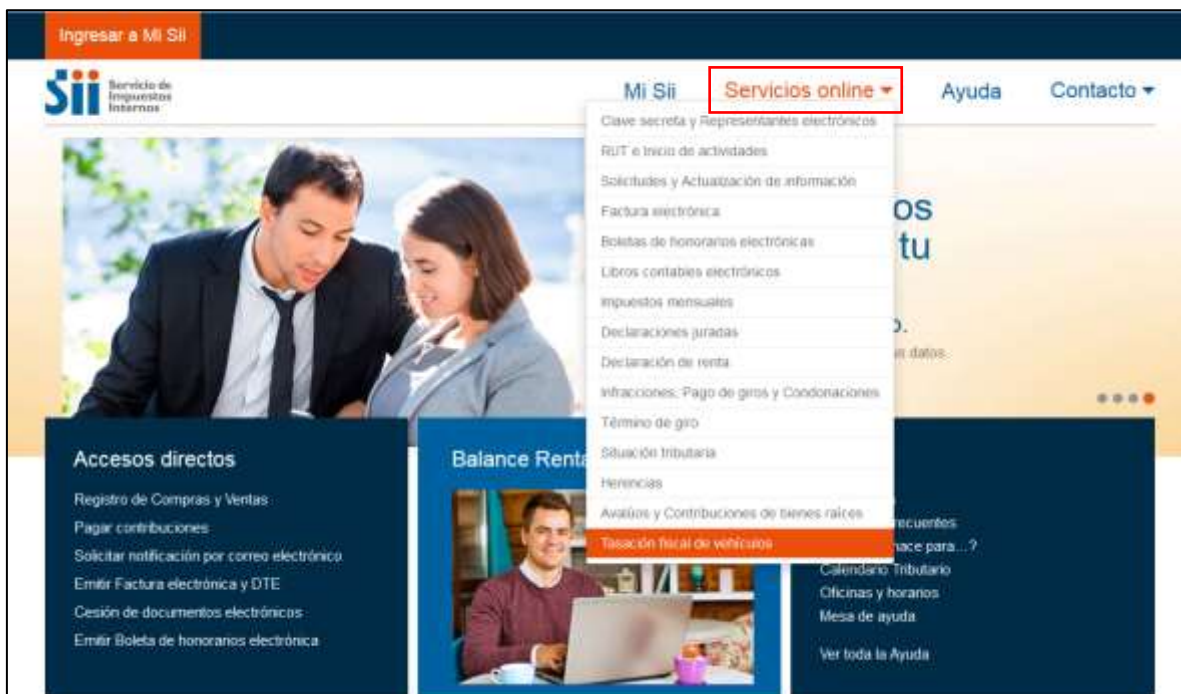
Ingresar a Mi Sii

Sii Servicio de Impuestos Internos

Mi Sii
Servicios online
Ayuda
Contacto

Clave secreta y Representantes electrónicos
RUT e Inicio de actividades
Solicitudes y Actualización de información
Factura electrónica
Boletas de honorarios electrónicas
Libros contables electrónicos
Impuestos mensuales
Declaraciones juradas
Declaración de renta
Infracciones, Pago de giros y Condonaciones
Término de giro
Situación tributaria
Herencias
Avalúos y Contribuciones de bienes raíces
Tasación fiscal de vehículos

os
tu
o.
datos

Accesos directos
Registro de Compras y Ventas
Pagar contribuciones
Solicitar notificación por correo electrónico
Emitir Factura electrónica y DTE
Cesión de documentos electrónicos
Emitir Boleta de honorarios electrónica

Balance Renta

recuentes
hace para...?
Calendario Tributario
Oficinas y horarios
Mesa de ayuda
Ver toda la Ayuda